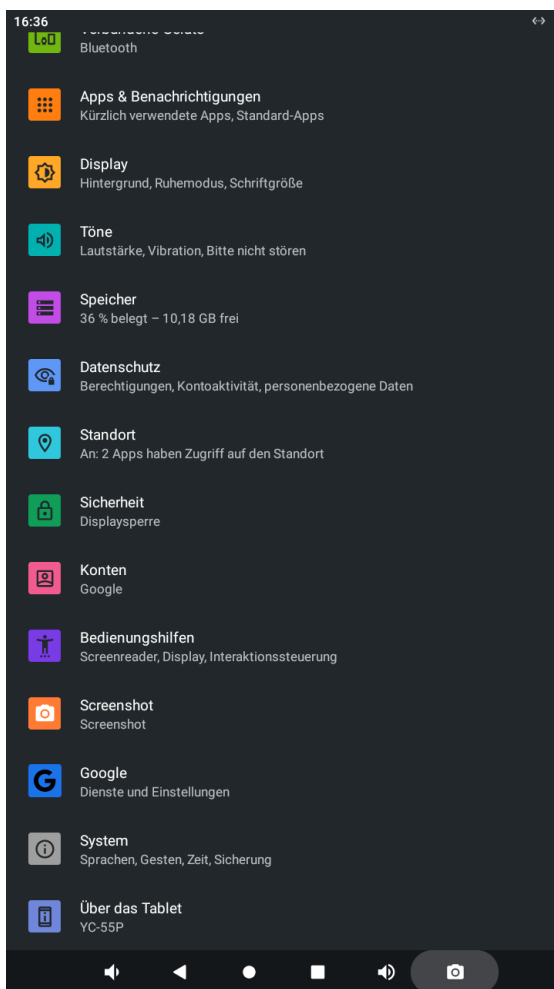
16:36

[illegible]
Bluetooth

Apps & Benachrichtigungen
Kürzlich verwendete Apps, Standard-Apps

Display
Hintergrund, Ruhemodus, Schriftgröße

Töne
Lautstärke, Vibration, Bitte nicht stören

Speicher
36 % belegt – 10,18 GB frei

Datenschutz
Berechtigungen, Kontoaktivität, personenbezogene Daten

Standort
An: 2 Apps haben Zugriff auf den Standort

Sicherheit
Displaysperre

Konten
Google

Bedienungshilfen
Screenreader, Display, Interaktionssteuerung

Screenshot
Screenshot

Google
Dienste und Einstellungen

System
Sprachen, Gesten, Zeit, Sicherung

Über das Tablet
YC-55P